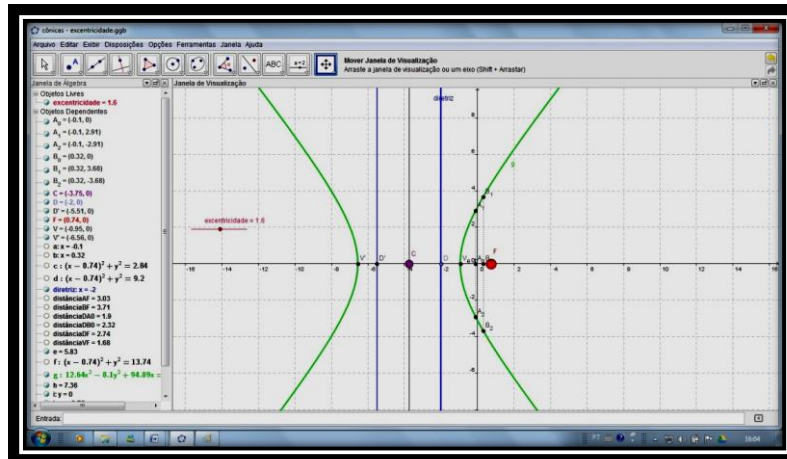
cônicas - excentricidade.ggb

Arquivo Editar Exibir Disposições Opções Ferramentas Janela Ajuda

ABC $a=2$

Mover Janela de Visualização
Arraste a janela de visualização ou um eixo (Shift + Arrastar)

Janela de Álgebra

Objetos Livres
excentricidade = 1.6
Objetos Dependentes
$A_0 = (-0.1, 0)$
$A_1 = (-0.1, 2.91)$
$A_2 = (-0.1, -2.91)$
$B_0 = (0.32, 0)$
$B_1 = (0.32, 3.68)$
$B_2 = (0.32, -3.68)$
C = (-3.75, 0)
D = (-2, 0)
D' = (-5.51, 0)
F = (0.74, 0)
V = (-0.95, 0)
V' = (-6.56, 0)
a: x = -0.1
b: x = 0.32
c : $(x - 0.74)^2 + y^2 = 2.84$
d : $(x - 0.74)^2 + y^2 = 9.2$
diretriz: x = -2
distânciaAF = 3.03
distânciaBF = 3.71
distânciaDA0 = 1.9
distânciaDB0 = 2.32
distânciaDF = 2.74
distânciaVF = 1.68
e = 5.83
f : $(x - 0.74)^2 + y^2 = 13.74$
g : $12.64x^2 - 8.1y^2 + 94.89x =$
h = 7.36
i: y = 0

Janela de Visualização

diretriz
excentricidade = 1.6
V'
D'
C
D
$V_0$
$A_0$
$B_0$
F
$A_1$
$B_1$
$A_2$
$B_2$
g

-16 -14 -12 -10 -8 -6 -4 -2 2 4 6 8 10 12 14 16
4 2 -2 -4

Entrada:

PT
16:04